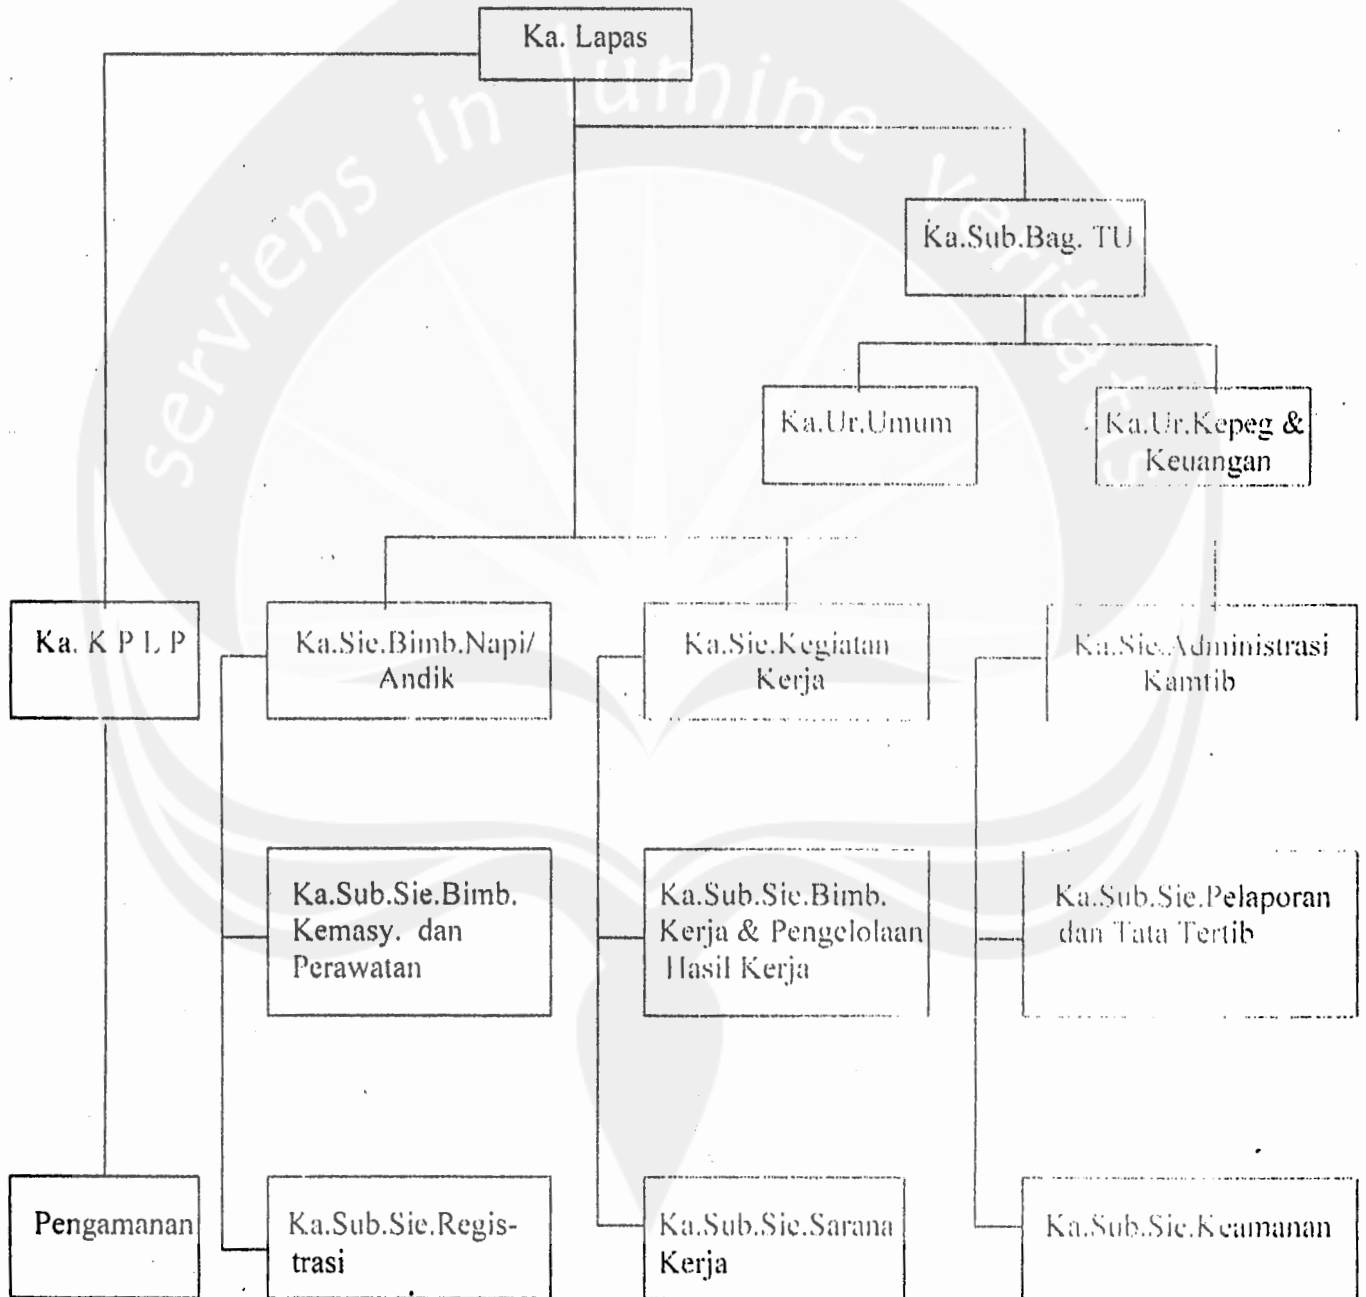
Ka. Lapas

Ka.Sub.Bag. TU

Ka.Ur.Umum

Ka.Ur.Kepeg & Keuangan

Ka. K P L P

Ka.Sie.Bimb.Napi/ Andik

Ka.Sie.Kegiatan Kerja

Ka.Sie.Administrasi Kamtib

Ka.Sub.Sie.Bimb. Kemasy. dan Perawatan

Ka.Sub.Sie.Bimb. Kerja & Pengelolaan Hasil Kerja

Ka.Sub.Sie.Pelaporan dan Tata Tertib

Pengamanan

Ka.Sub.Sie.Registrasi

Ka.Sub.Sie.Sarana Kerja

Ka.Sub.Sie.Keamanan

serviens in lumine veritatis